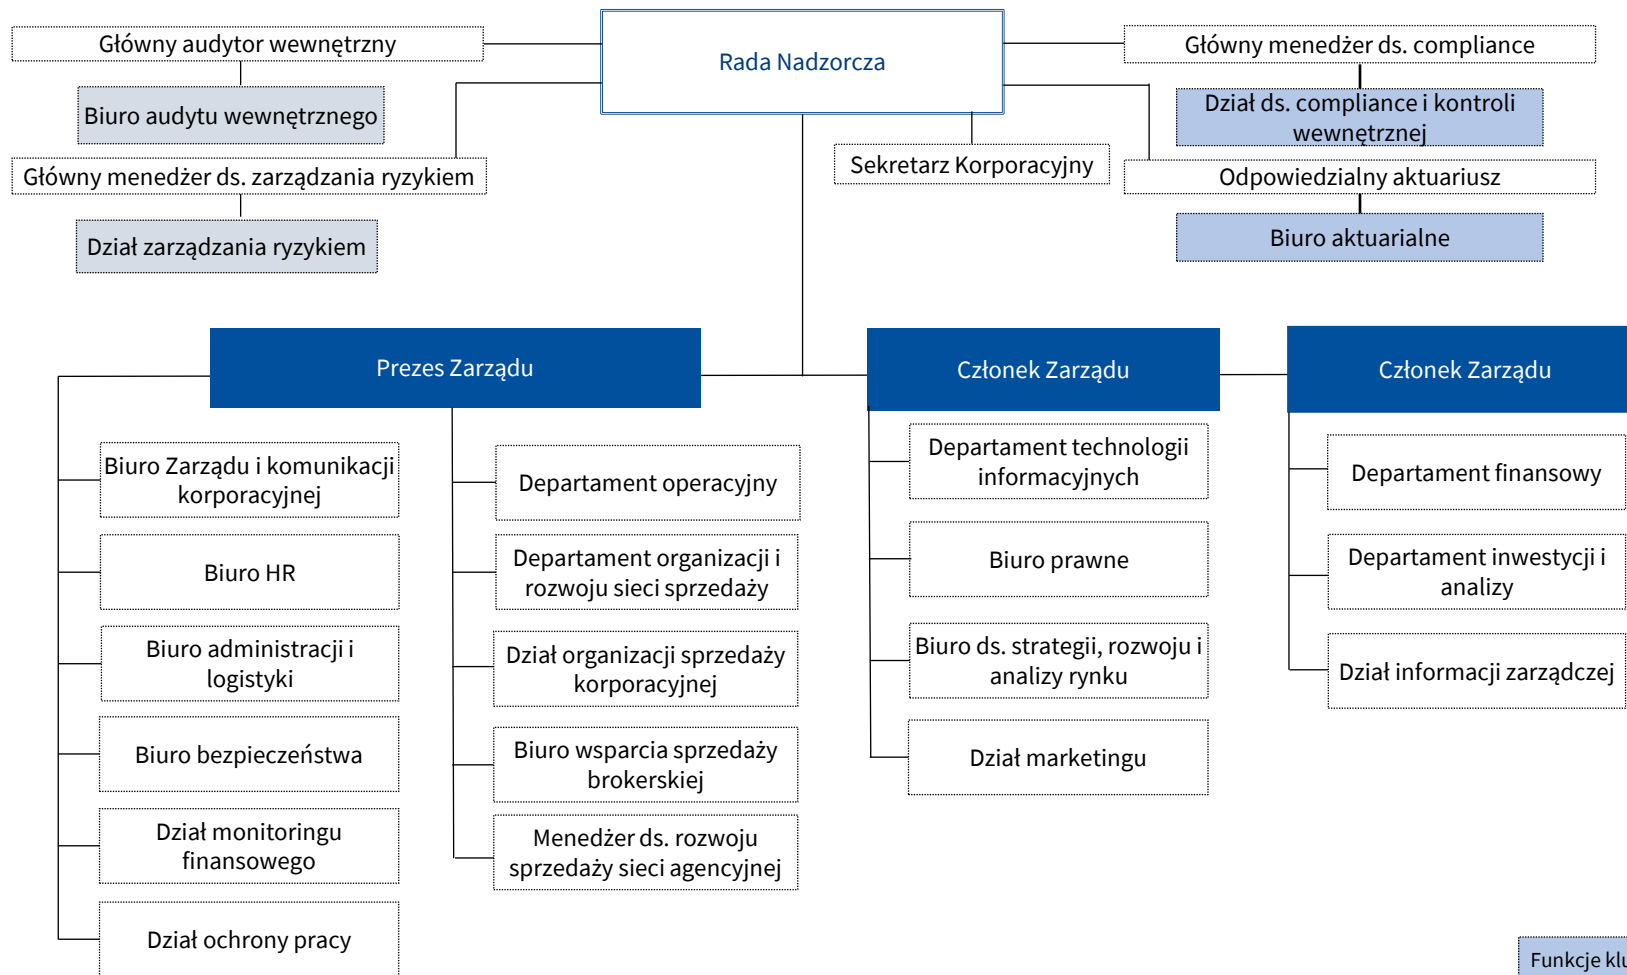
Główny audytor wewnętrzny

Rada Nadzorcza

Główny menedżer ds. compliance

Biuro audytu wewnętrznego

Dział ds. compliance i kontroli wewnętrznej

Sekretarz Korporacyjny

Główny menedżer ds. zarządzania ryzykiem

Odpowiedzialny aktuariusz

Dział zarządzania ryzykiem

Biuro aktuarialne

Prezes Zarządu

Członek Zarządu

Członek Zarządu

Biuro Zarządu i komunikacji korporacyjnej

Biuro HR

Biuro administracji i logistyki

Biuro bezpieczeństwa

Dział monitoringu finansowego

Dział ochrony pracy

Departament operacyjny

Departament organizacji i rozwoju sieci sprzedaży

Dział organizacji sprzedaży korporacyjnej

Biuro wsparcia sprzedaży brokerskiej

Menedżer ds. rozwoju sprzedaży sieci agencyjnej

Departament technologii informacyjnych

Biuro prawne

Biuro ds. strategii, rozwoju i analizy rynku

Dział marketingu

Departament finansowy

Departament inwestycji i analizy

Dział informacji zarządczej

Funkcje kl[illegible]